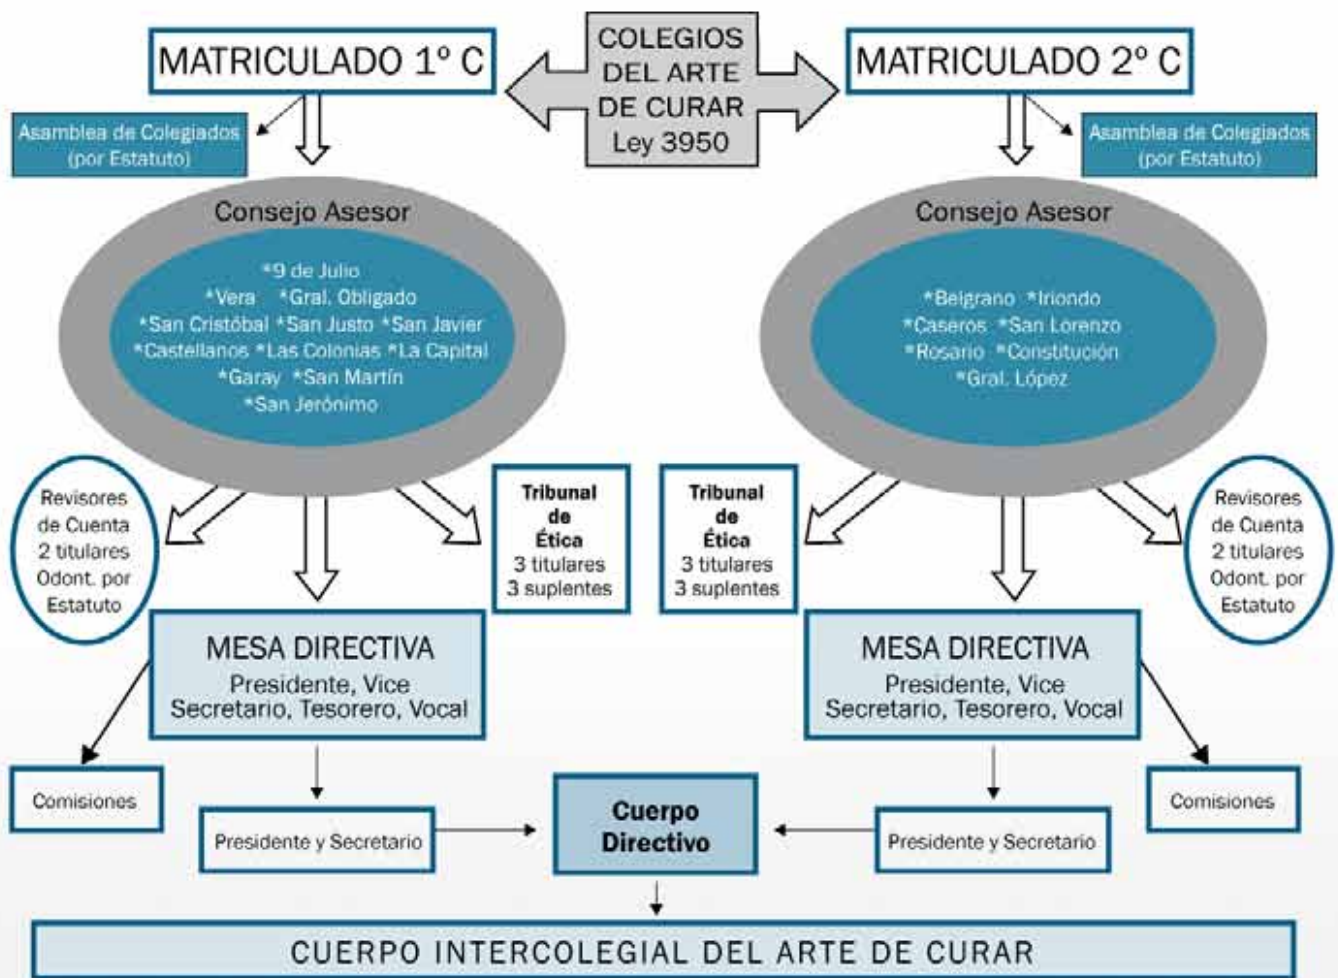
MATRICULADO 1º C

COLEGIOS DEL ARTE DE CURAR Ley 3950

MATRICULADO 2º C

Asamblea de Colegiados (por Estatuto)

Asamblea de Colegiados (por Estatuto)

Consejo Asesor

*9 de Julio
*Vera *Gral. Obligado
*San Cristóbal *San Justo *San Javier
*Castellanos *Las Colonias *La Capital
*Garay *San Martín
*San Jerónimo

Consejo Asesor

*Belgrano *Iriondo
*Caseros *San Lorenzo
*Rosario *Constitución
*Gral. López

Revisores de Cuenta 2 titulares Odont. por Estatuto

Tribunal de Ética
3 titulares
3 suplentes

Tribunal de Ética
3 titulares
3 suplentes

Revisores de Cuenta 2 titulares Odont. por Estatuto

MESA DIRECTIVA
Presidente, Vice
Secretario, Tesorero, Vocal

MESA DIRECTIVA
Presidente, Vice
Secretario, Tesorero, Vocal

Comisiones

Presidente y Secretario

Cuerpo Directivo

Presidente y Secretario

Comisiones

CUERPO INTERCOLEGIAL DEL ARTE DE CURAR